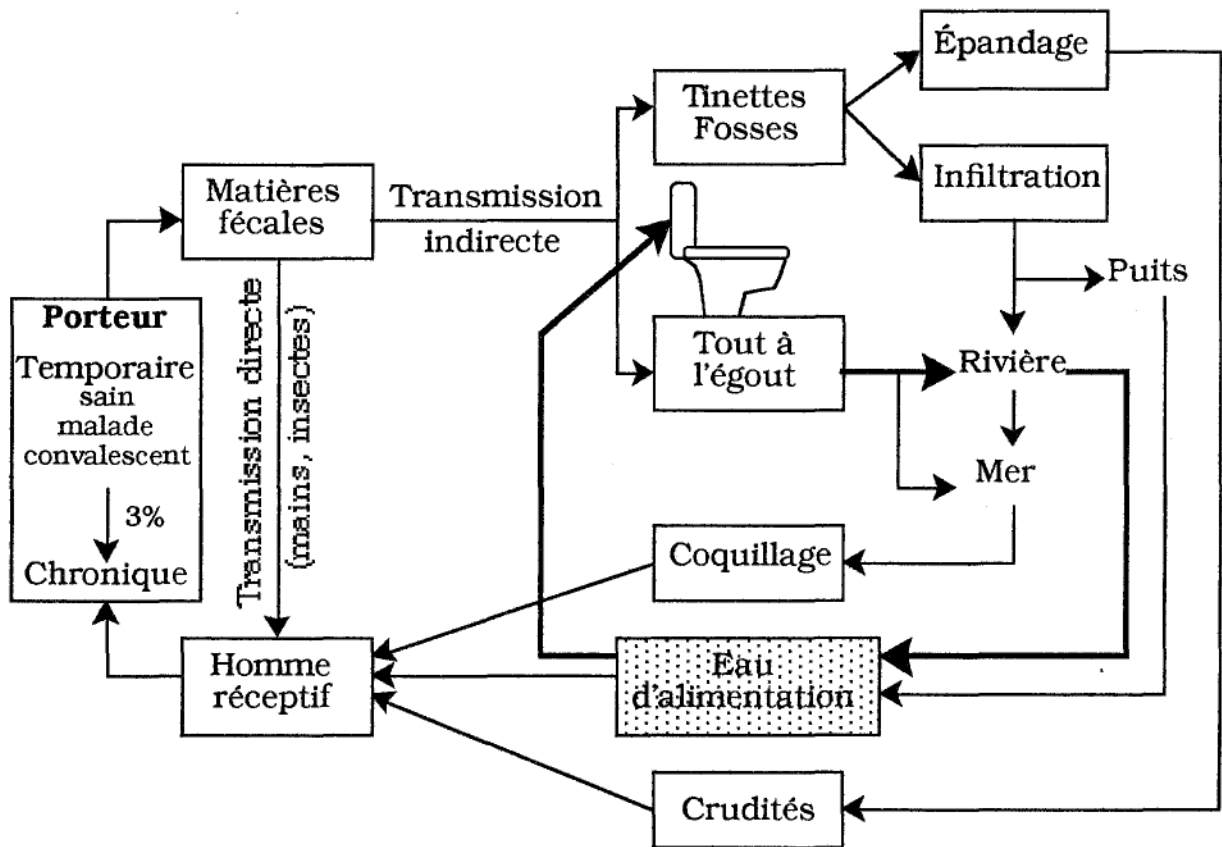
Porteur
Temporaire
sain
malade
convalescent
3%
Chronique

Matières fécales

Transmission directe (mains, insectes)

Transmission indirecte

Tinettes Fosses

Épandage

Infiltration

Puits

Tout à l'égout

Rivière

Mer

Coquillage

Homme réceptif

Eau d'alimentation

Crudités